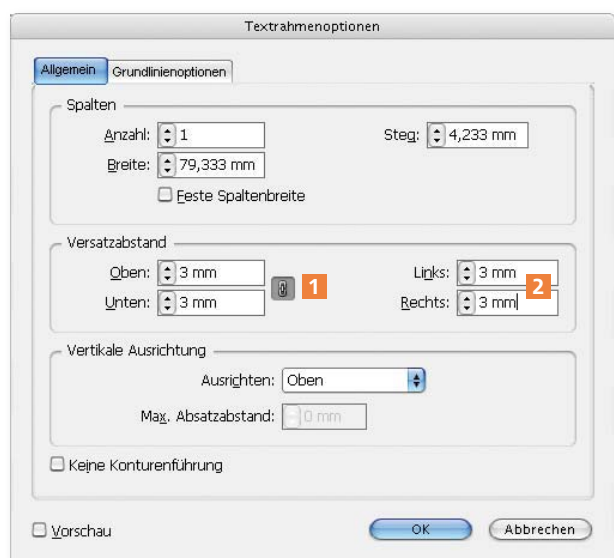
Textrahmenoptionen

Allgemein Grundlinienoptionen

Spalten

Anzahl: 1

Steg: 4,233 mm

Breite: 79,333 mm

Feste Spaltenbreite

Versatzabstand

Oben: 3 mm

1

Links: 3 mm

2

Unten: 3 mm

Rechts: 3 mm

Vertikale Ausrichtung

Ausrichten: Oben

Max. Absatzabstand: 0 mm

Keine Konturenführung

Vorschau

OK

Abbrechen